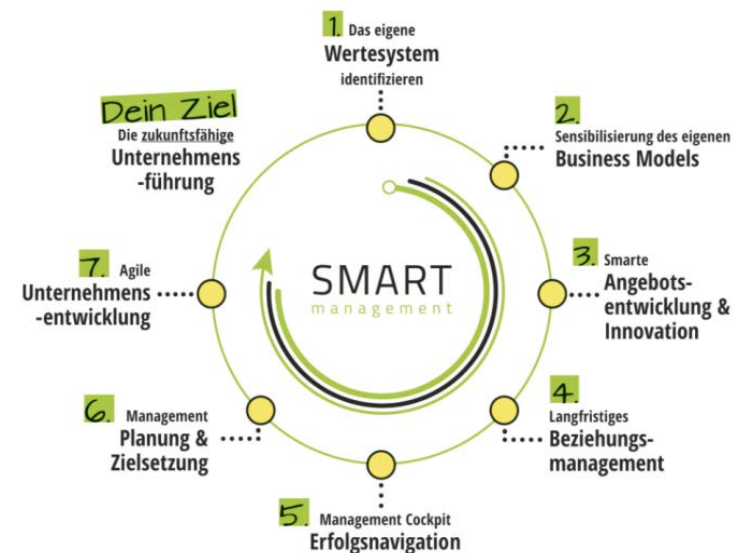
1. Das eigene
Wertesystem
identifizieren

2. Sensibilisierung des eigenen
Business Models

3. Smarte
Angebotsentwicklung & Innovation

4. Langfristiges
Beziehungsmanagement

5. Management Cockpit
Erfolgsnavigation

6. Management
Planung & Zielsetzung

7. Agile
Unternehmens-entwicklung

Dein Ziel
Die zukunftsfähige
Unternehmens-führung

SMART
management